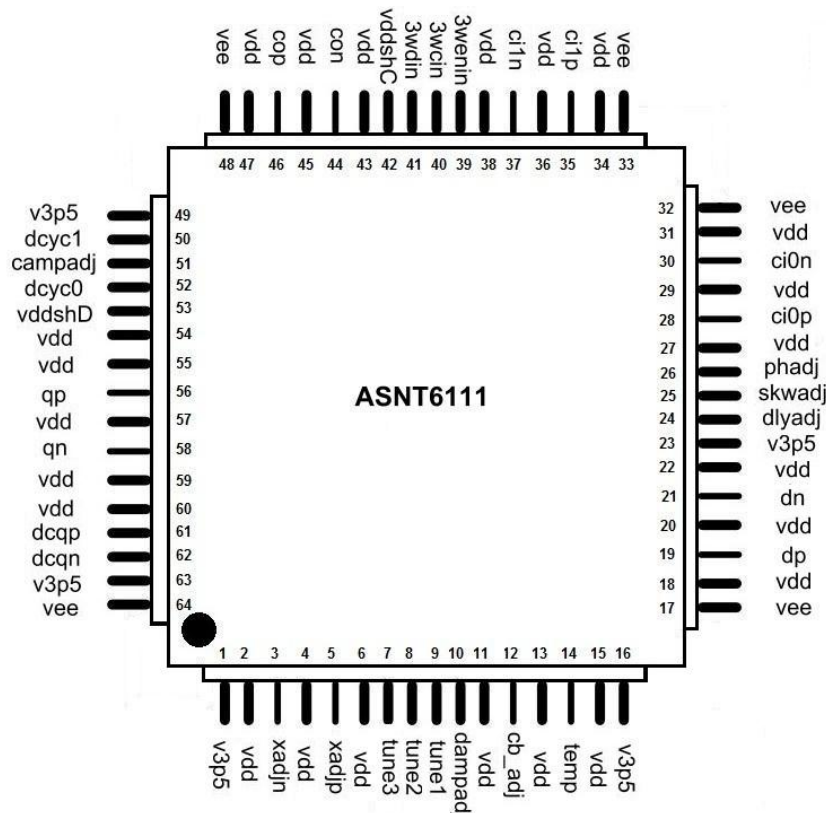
vee vdd cop vdd con vdd vddshC 3wdin 3wcin 3wenin vdd ci1n vdd ci1p vdd vee

48 47 46 45 44 43 42 41 40 39 38 37 36 35 34 33

v3p5 49
dcyc1 50
campadj 51
dcyc0 52
vddshD 53
vdd 54
vdd 55
qp 56
vdd 57
qn 58
vdd 59
vdd 60
dcqp 61
dcqn 62
v3p5 63
vee 64

32 vee
31 vdd
30 ci0n
29 vdd
28 ci0p
27 vdd
26 phadj
25 skwadj
24 dlyadj
23 v3p5
22 vdd
21 dn
20 vdd
19 dp
18 vdd
17 vee

ASNT6111

1 2 3 4 5 6 7 8 9 10 11 12 13 14 15 16

v3p5 vdd xadjn vdd xadjp vdd tune3 tune2 tune1 dampad vdd cb_adj vdd temp vdd v3p5